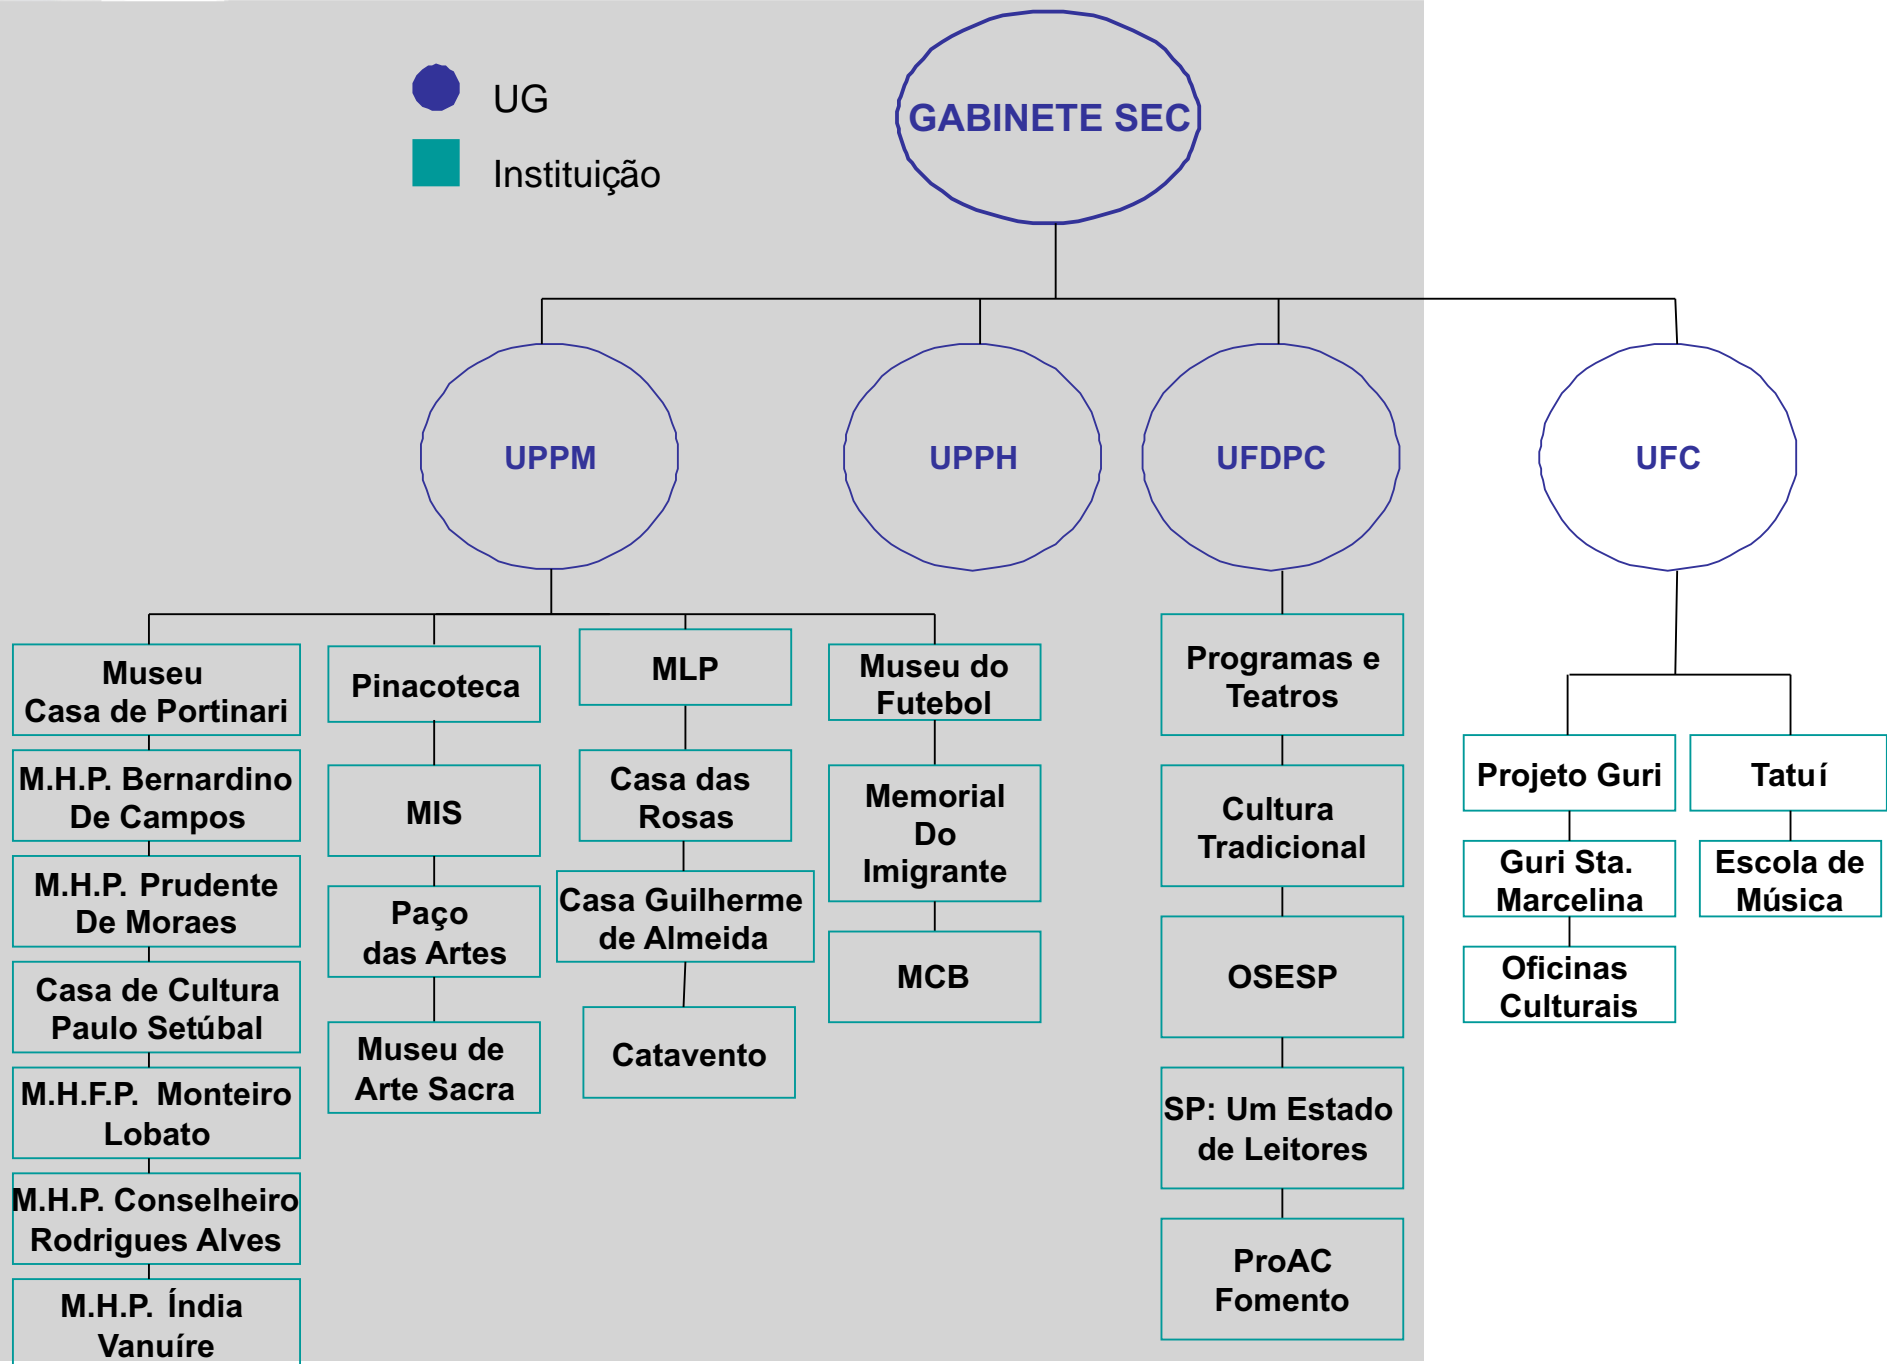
UG
Instituição

GABINETE SEC

UPPM
UPPH
UFDPC
UFC

Museu Casa de Portinari
M.H.P. Bernardino De Campos
M.H.P. Prudente De Moraes
Casa de Cultura Paulo Setúbal
M.H.F.P. Monteiro Lobato
M.H.P. Conselheiro Rodrigues Alves
M.H.P. Índia Vanuíre

Pinacoteca
MIS
Paço das Artes
Museu de Arte Sacra

MLP
Casa das Rosas
Casa Guilherme de Almeida
Catavento

Museu do Futebol
Memorial Do Imigrante
MCB

Programas e Teatros
Cultura Tradicional
OSESP
SP: Um Estado de Leitores
ProAC Fomento

Projeto Guri
Guri Sta. Marcelina
Oficinas Culturais

Tatuí
Escola de Música